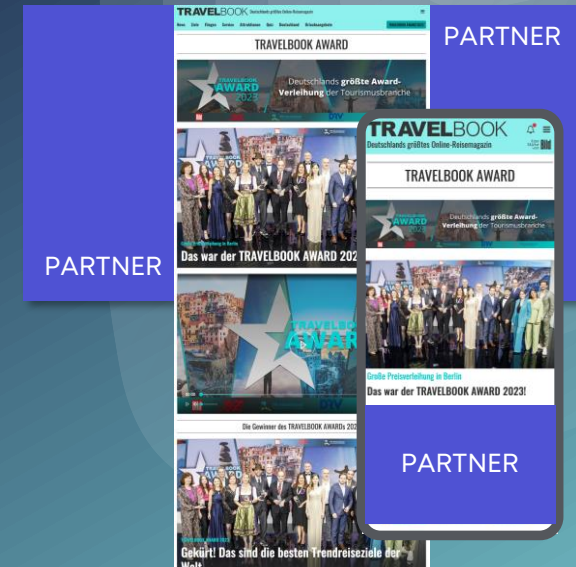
PARTNER

PARTNER

TRAVELBOOK Deutschlands größtes Online-Reisemagazin

TRAVELBOOK AWARD

TRAVELBOOK AWARD 2023 Deutschlands größte Award-Verleihung der Tourismusbranche

Das war der TRAVELBOOK AWARD 2023

TRAVELBOOK AWARD

Die Gewinner des TRAVELBOOK AWARDs 2023

Gekürt! Das sind die besten Trendreiseziele der Welt

TRAVELBOOK
Deutschlands größtes Online-Reisemagazin

TRAVELBOOK AWARD

TRAVELBOOK AWARD 2023 Deutschlands größte Award-Verleihung der Tourismusbranche

Große Preisverleihung in Berlin
Das war der TRAVELBOOK AWARD 2023!

PARTNER